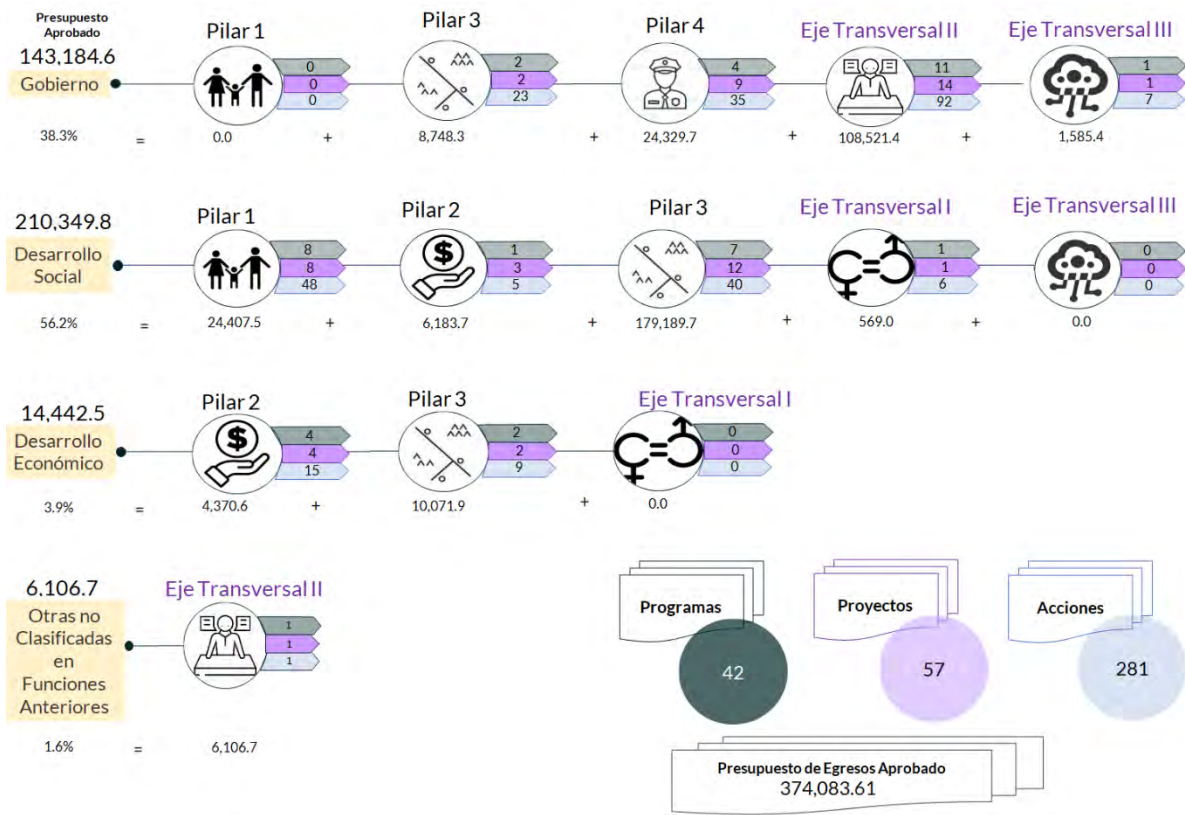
Presupuesto Aprobado

143,184.6
Gobierno
38.3% = 

Pilar 1
0
0
0
0.0 +

Pilar 3
2
2
23
8,748.3 +

Pilar 4
4
9
35
24,329.7 +

Eje Transversal II
11
14
92
108,521.4 +

Eje Transversal III
1
1
7
1,585.4

210,349.8
Desarrollo Social
56.2% =

Pilar 1
8
8
48
24,407.5 +

Pilar 2
1
3
5
6,183.7 +

Pilar 3
7
12
40
179,189.7 +

Eje Transversal I
1
1
6
569.0 +

Eje Transversal III
0
0
0
0.0

14,442.5
Desarrollo Económico
3.9% =

Pilar 2
4
4
15
4,370.6 +

Pilar 3
2
2
9
10,071.9 +

Eje Transversal I
0
0
0
0.0

6,106.7
Otras no Clasificadas en Funciones Anteriores
1.6% =

Eje Transversal II
1
1
1
6,106.7

Programas
42

Proyectos
57

Acciones
281

Presupuesto de Egresos Aprobado
374,083.61